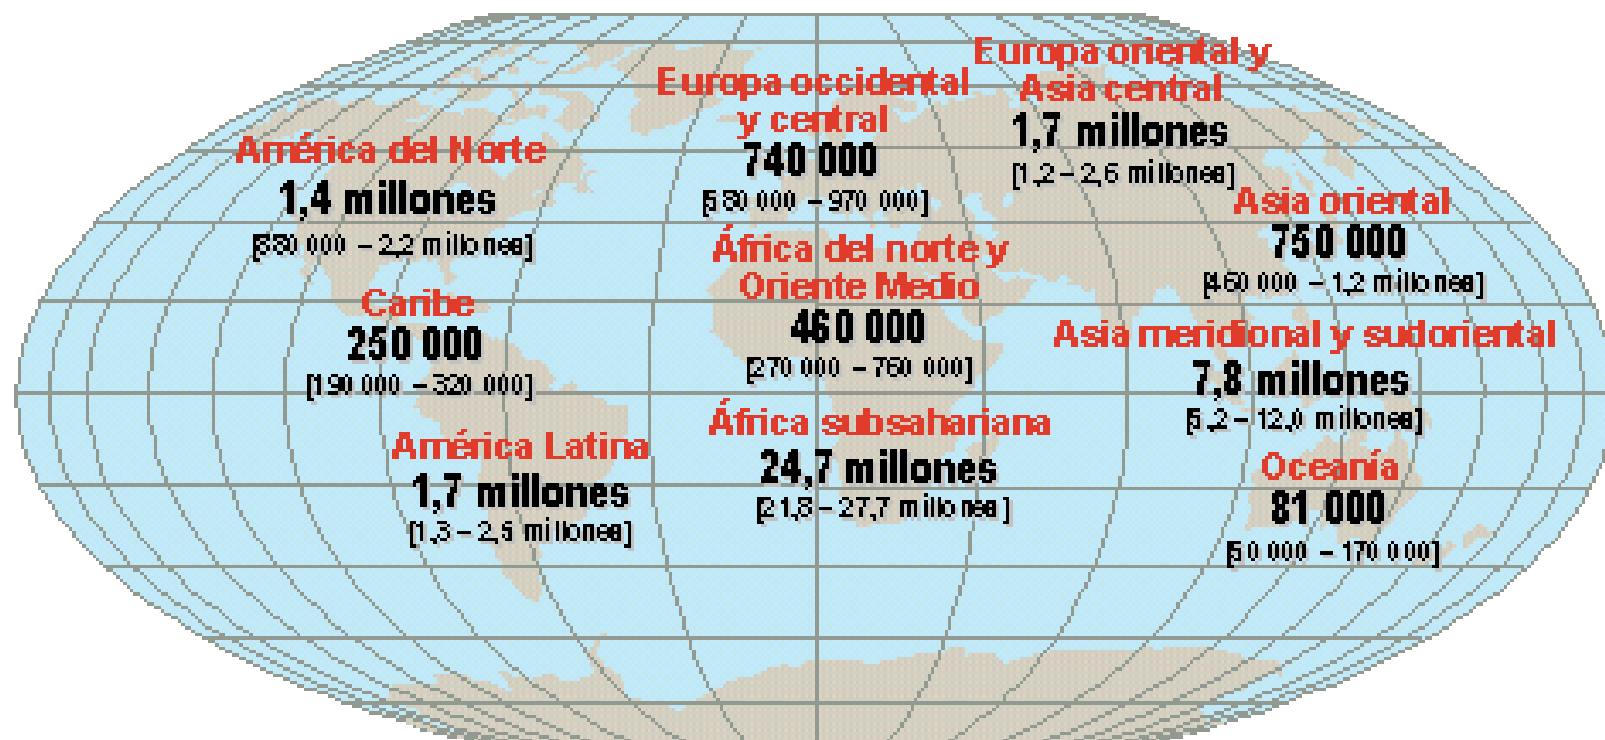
Europa oriental y Asia central
1,7 millones
[1,2 – 2,6 millones]

Europa occidental y central
740 000
[580 000 – 970 000]

América del Norte
1,4 millones
[880 000 – 2,2 millones]

Asia oriental
750 000
[460 000 – 1,2 millones]

África del norte y Oriente Medio
460 000
[270 000 – 760 000]

Caribe
250 000
[190 000 – 320 000]

Asia meridional y sudoriental
7,8 millones
[5,2 – 12,0 millones]

África subsahariana
24,7 millones
[21,8 – 27,7 millones]

América Latina
1,7 millones
[1,3 – 2,5 millones]

Oceanía
81 000
[50 000 – 170 000]